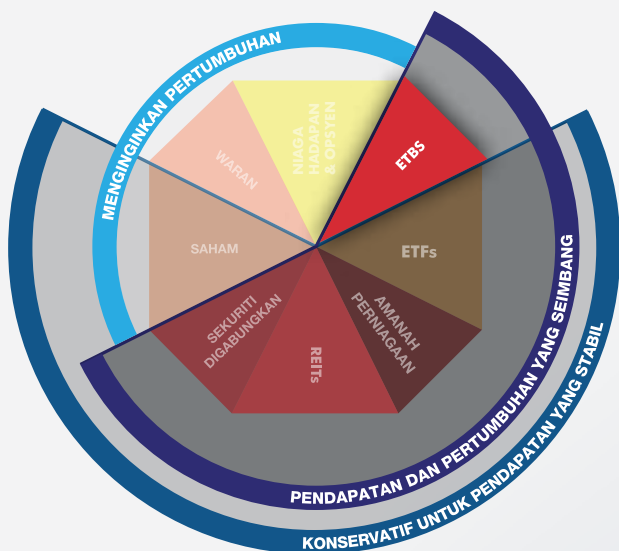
MENGINGINKAN PERTUMBUHAN

WARAN

NIAGA HADAPAN & OPSYEN

ETBS

SAHAM

ETFs

SEKURITI DIGABUNGKAN

REITs

AMANAH PERNIAGAAN

PENDAPATAN DAN PERTUMBUHAN YANG SEIMBANG

KONSERVATIF UNTUK PENDAPATAN YANG STABIL